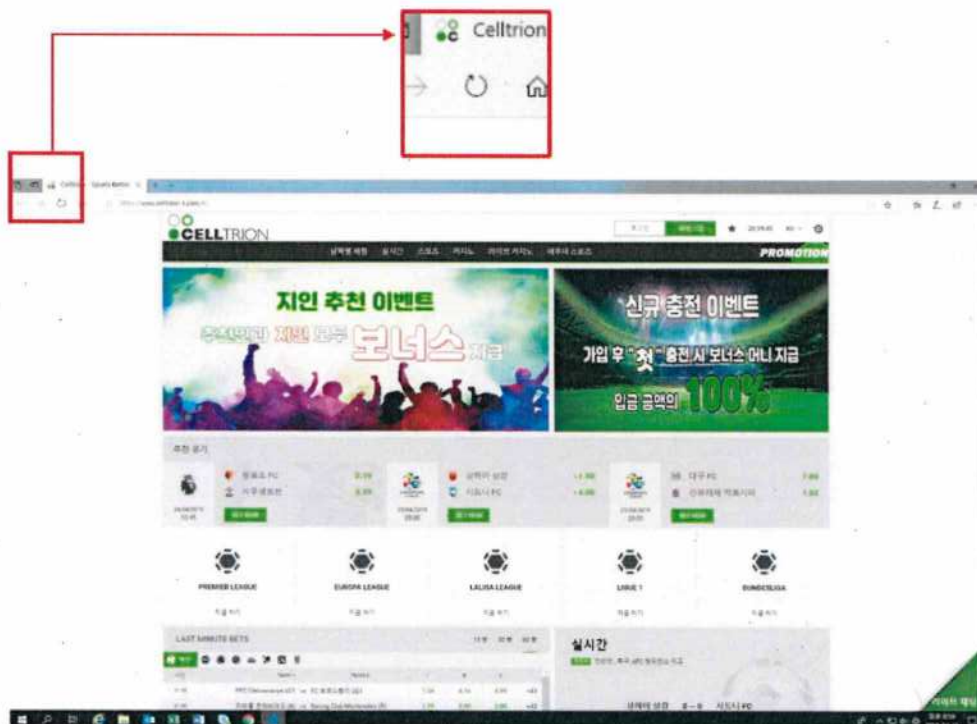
Celltrion

CELLTRION

PROMOTION

지인 추천 이벤트

추천인과 지인 모두 보너스 지급

신규 충전 이벤트

가입 후 "첫" 충전 시 보너스 머니 지급

입금 금액의 100%

추천 경기

PREMIER LEAGUE

EUROPA LEAGUE

LALIGA LEAGUE

LIGUE 1

BUNDESLIGA

LAST MINUTE BETS

실시간